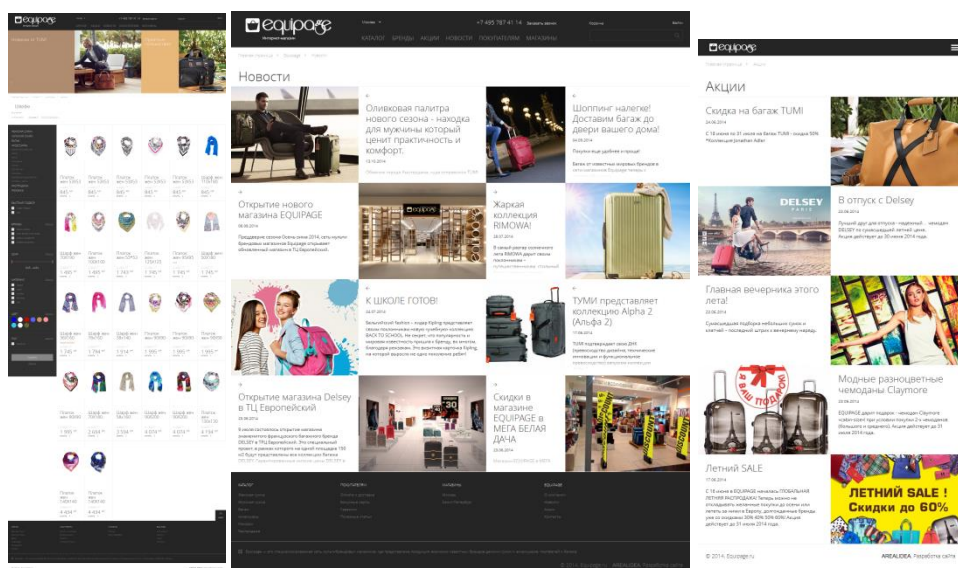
equipage

Новости

Оливковая палитра нового сезона - находка для мужчины который ценит практичность и комфорт.

Шоппинг налегке! Доставим багаж до двери вашего дома!

Открытие нового магазина EQUIPAGE

Жаркая коллекция RIMOWA!

К ШКОЛЕ ГОТОВ!

TUMI представляет коллекцию Alpha 2 (Альфа 2)

Открытие магазина Delsey в ТЦ Европейский

Скидки в магазине EQUIPAGE в МЕГА БЕЛАЯ ДАЧА

КАТАЛОГ БРЕНДЫ АКЦИИ НОВОСТИ ПОКУПАТЕЛЯМ МАГАЗИНЫ

+7 495 787 41 14

equipage

Акции

Скидка на багаж TUMI

В отпуск с Delsey

DELSEY PARIS

Главная вечеринка этого лета!

Модные разноцветные чемоданы Claymore

ВАШ ПОДАРОК

Летний SALE

ЛЕТНИЙ SALE ! Скидки до 60%

© 2014, Equipage.ru

AREALIDEA Разработка сайта